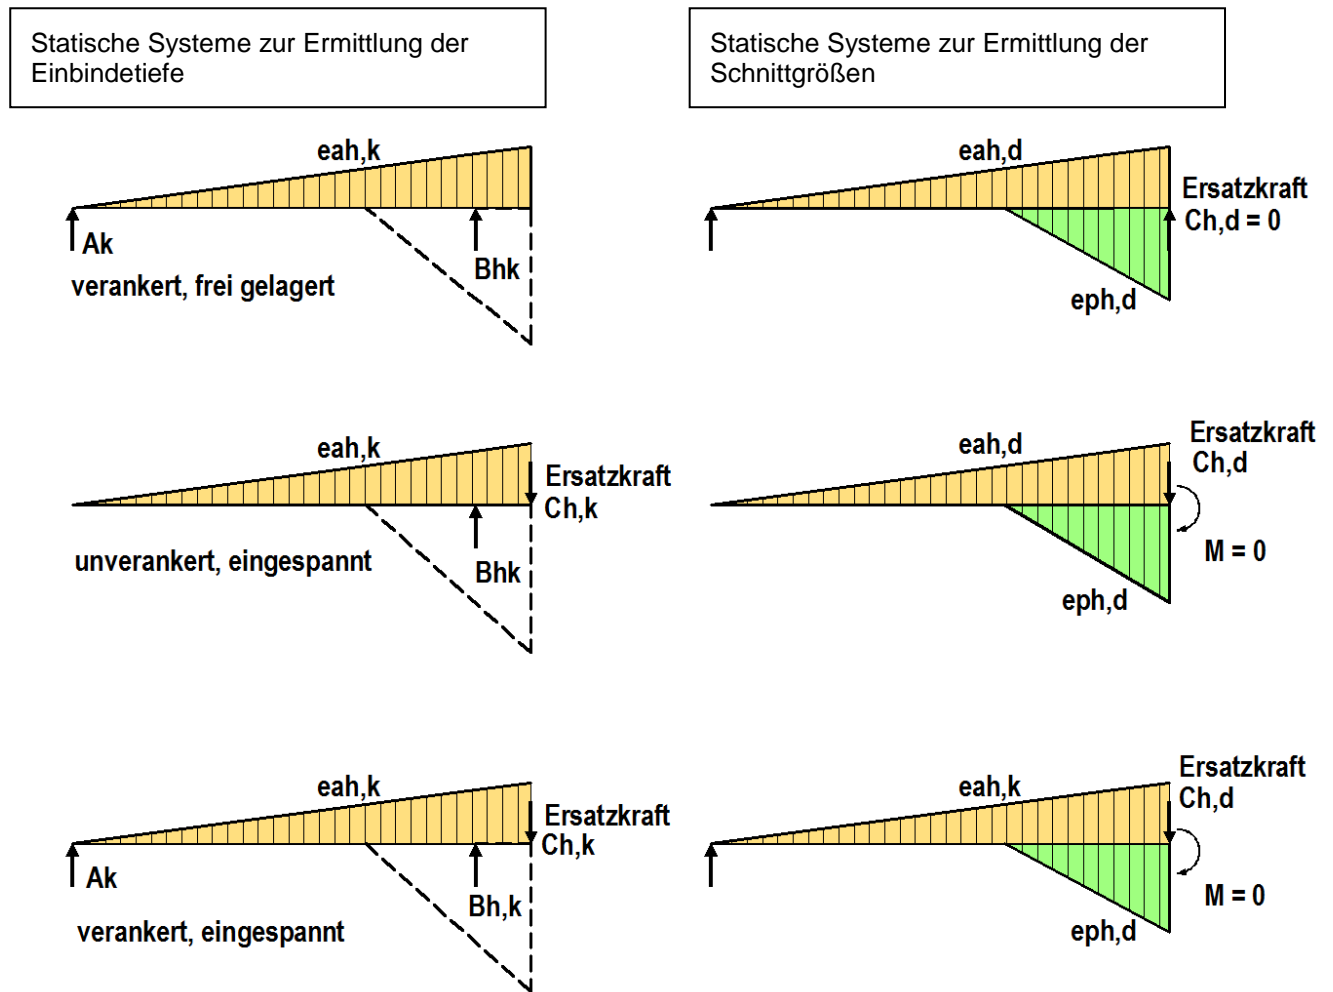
Statische Systeme zur Ermittlung der Einbindetiefe

Statische Systeme zur Ermittlung der Schnittgrößen

eah,k
Ak
Bhk
verankert, frei gelagert

eah,d
Ersatzkraft
Ch,d = 0
eph,d

eah,k
Ersatzkraft
Ch,k
Bhk
unverankert, eingespannt

eah,d
Ersatzkraft
Ch,d
M = 0
eph,d

eah,k
Ersatzkraft
Ch,k
Ak
Bh,k
verankert, eingespannt

eah,k
Ersatzkraft
Ch,d
M = 0
eph,d